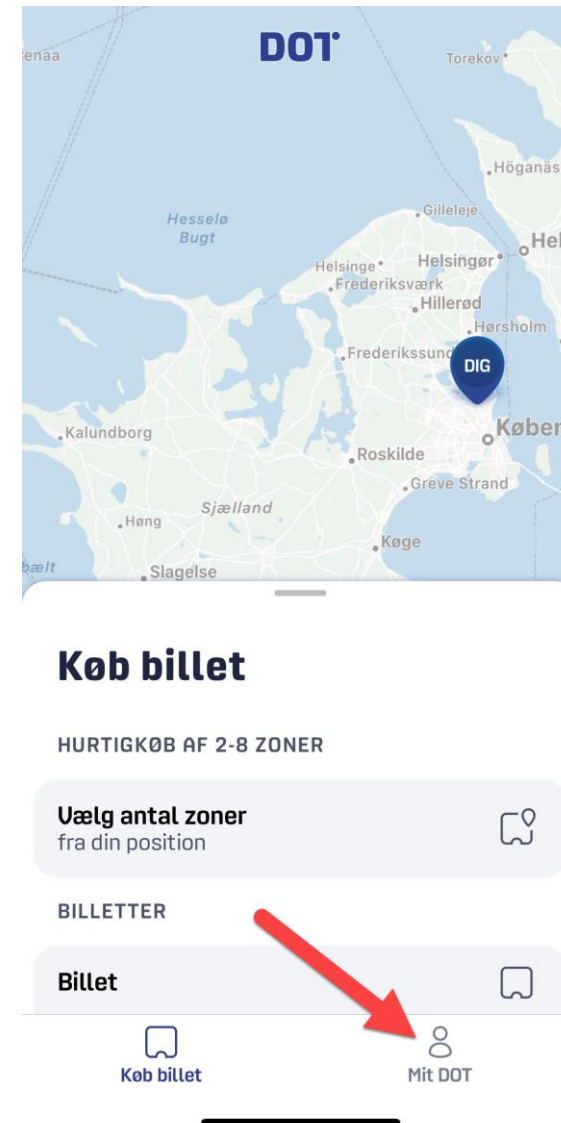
DOT

enaa
Torekov
Höganäs
Hesselø Bugt
Gilleleje
Hel
Helsinge
Helsingør
Frederiksværk
Hillerød
Hørsholm
Frederikssund
DIG
Kalundborg
Køben
Roskilde
Greve Strand
Sjælland
Høng
Køge
bælt
Slagelse

Køb billet

HURTIGKØB AF 2-8 ZONER

Vælg antal zoner
fra din position

BILLETTER

Billet

Køb billet
Mit DOT